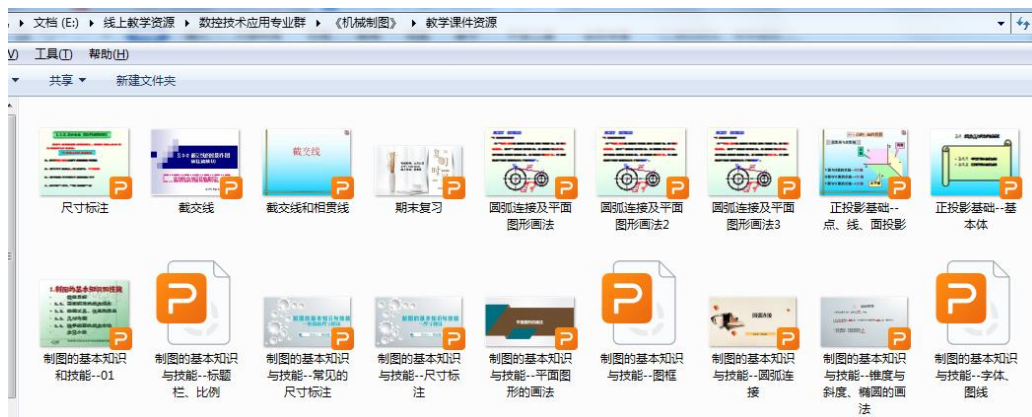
文档 (E:) ▸ 线上教学资源 ▸ 数控技术应用专业群 ▸ 《机械制图》 ▸ 教学课件资源

V) 工具(T) 帮助(H)

共享 ▾ 新建文件夹

尺寸标注
截交线
截交线和相贯线
期末复习
圆弧连接及平面图形画法
圆弧连接及平面图形画法2
圆弧连接及平面图形画法3
正投影基础--点、线、面投影
正投影基础--基本体

制图的基本知识和技能--01
制图的基本知识与技能--标题栏、比例
制图的基本知识与技能--常见的尺寸标注
制图的基本知识与技能--尺寸标注
制图的基本知识与技能--平面图形的画法
制图的基本知识与技能--图框
制图的基本知识与技能--圆弧连接
制图的基本知识与技能--锥度与斜度、椭圆的画法
制图的基本知识与技能--字体、图线